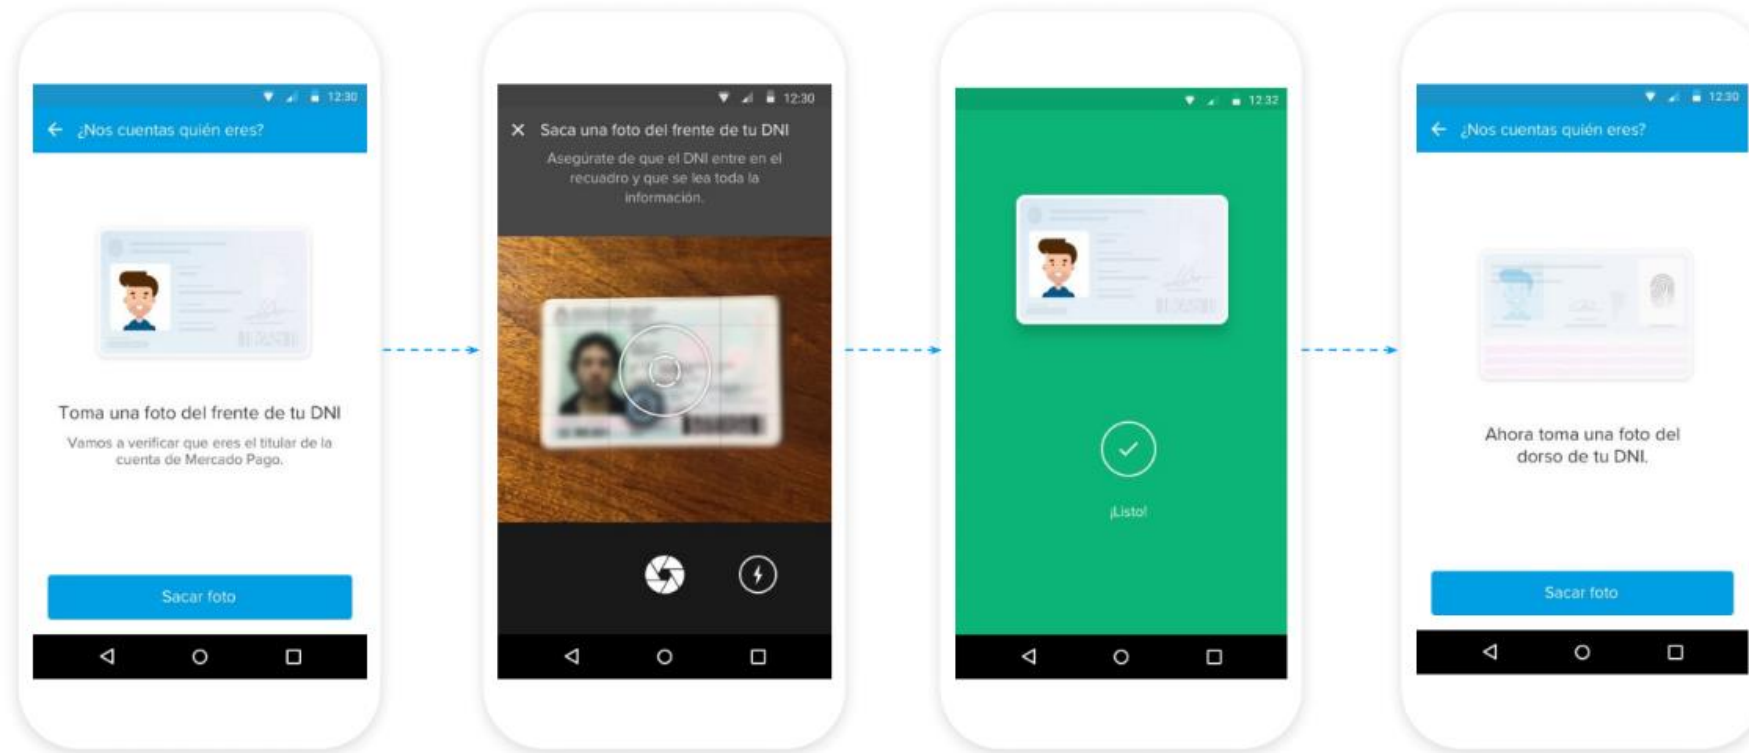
12:30

¿Nos cuentas quién eres?

Toma una foto del frente de tu DNI

Vamos a verificar que eres el titular de la cuenta de Mercado Pago.

Sacar foto

12:30

Saca una foto del frente de tu DNI

Asegúrate de que el DNI entre en el recuadro y que se lea toda la información.

12:32

¡Listo!

12:30

¿Nos cuentas quién eres?

Ahora toma una foto del dorso de tu DNI.

Sacar foto